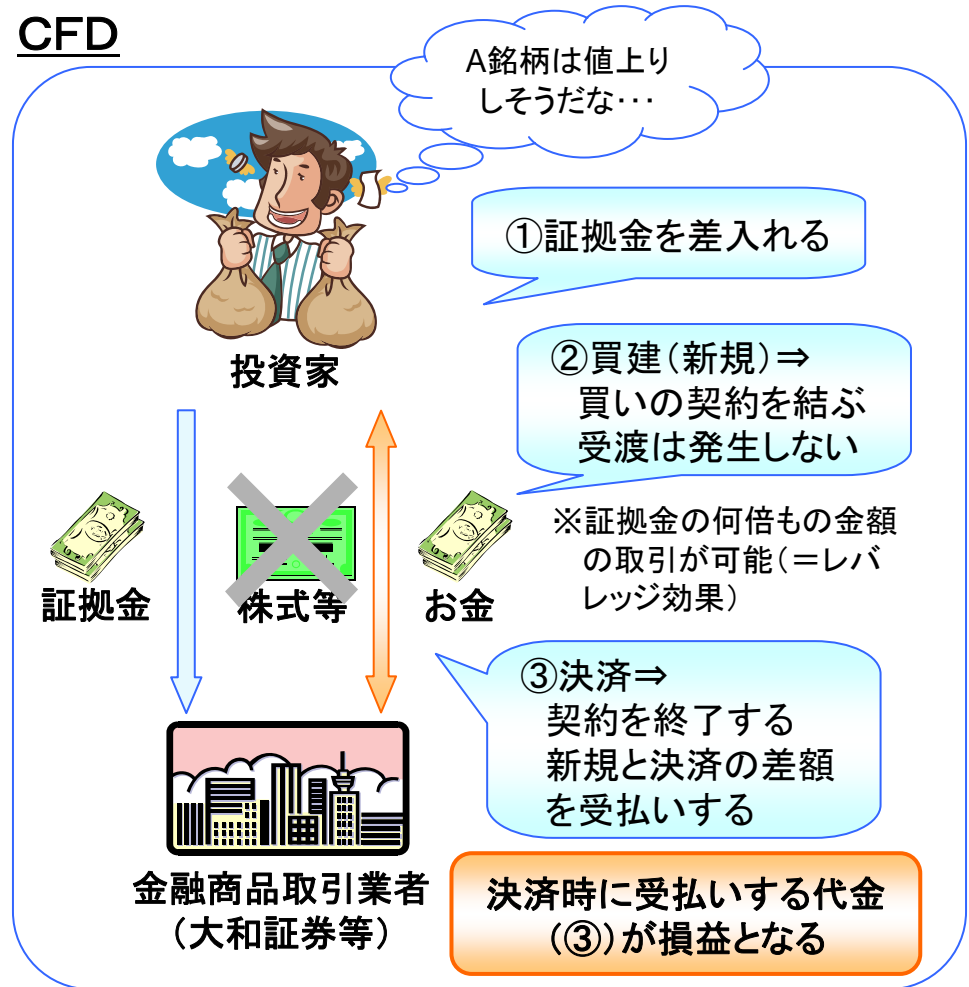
CFD

A銘柄は値上りしそうだな･･･

①証拠金を差入れる

投資家

②買建(新規)⇒
買いの契約を結ぶ
受渡は発生しない

※証拠金の何倍もの金額の取引が可能(＝レバレッジ効果)

証拠金

株式等

お金

③決済⇒
契約を終了する
新規と決済の差額を受払いする

金融商品取引業者
(大和証券等)

決済時に受払いする代金
(③)が損益となる